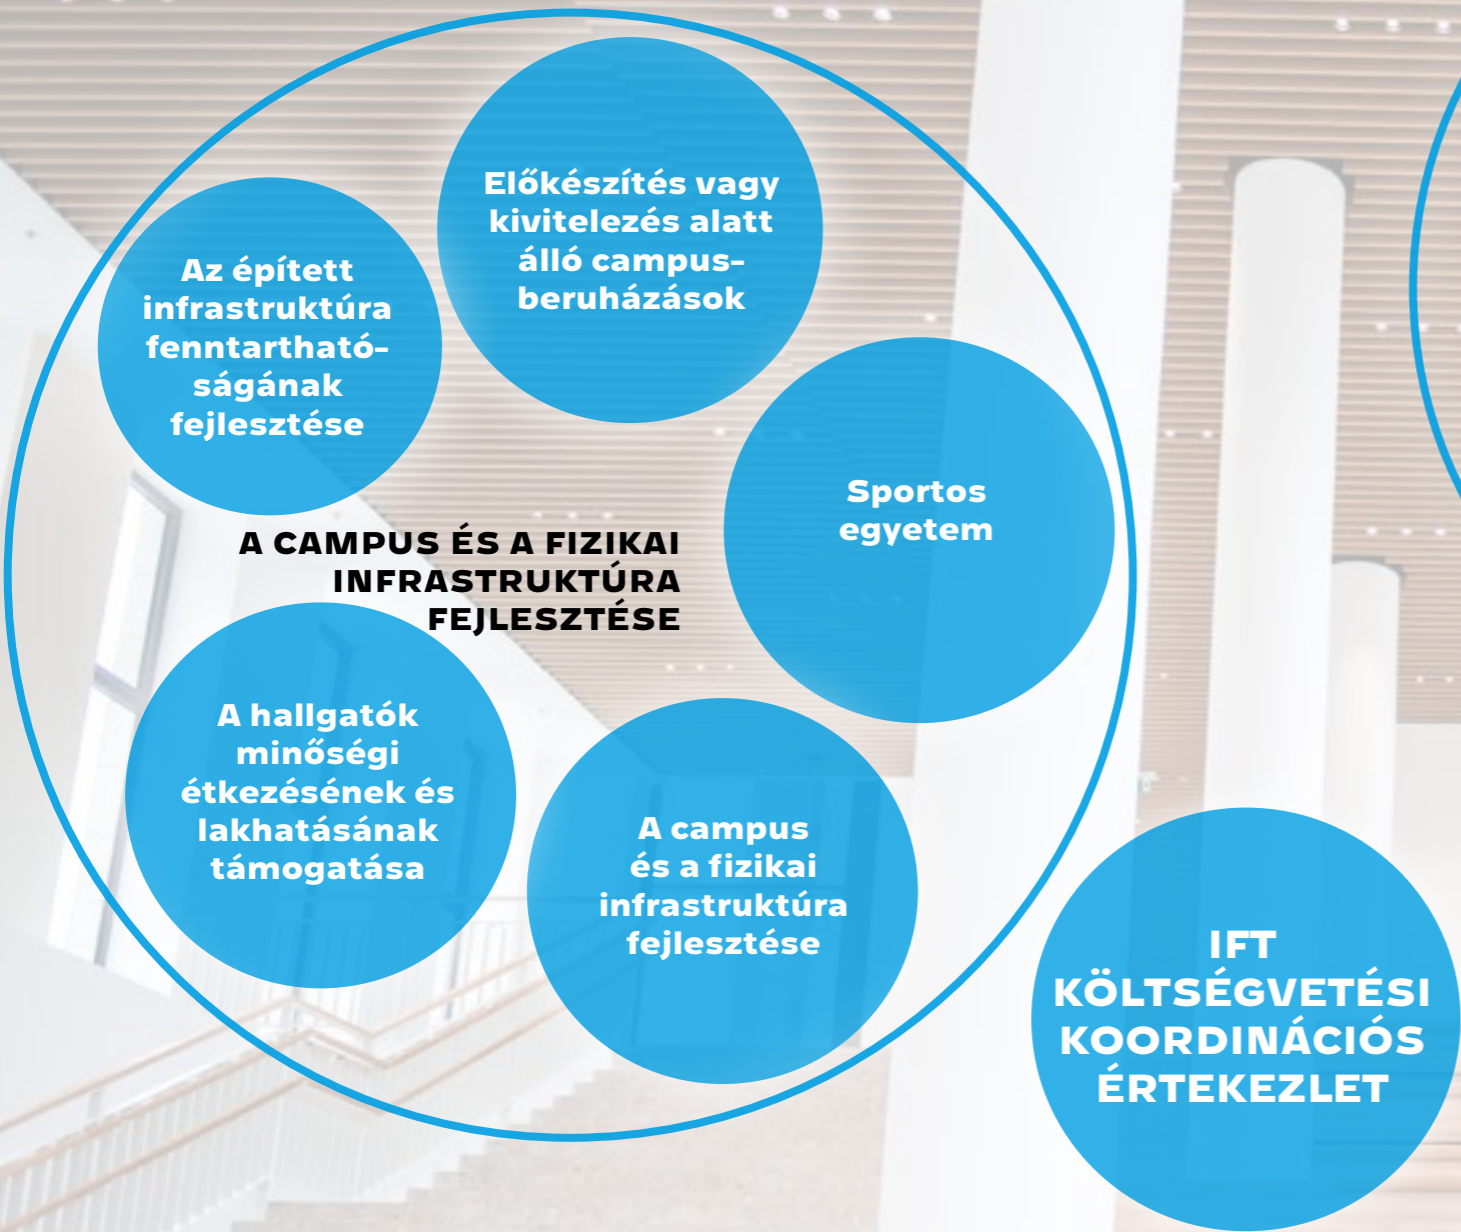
Előkészítés vagy kivitelezés alatt álló campusberuházások

Az épített infrastruktúra fenntarthatóságának fejlesztése

Sportos egyetem

A CAMPUS ÉS A FIZIKAI INFRASTRUKTÚRA FEJLESZTÉSE

A hallgatók minőségi étkezésének és lakhatásának támogatása

A campus és a fizikai infrastruktúra fejlesztése

IFT KÖLTSÉGVETÉSI KOORDINÁCIÓS ÉRTEKEZLET